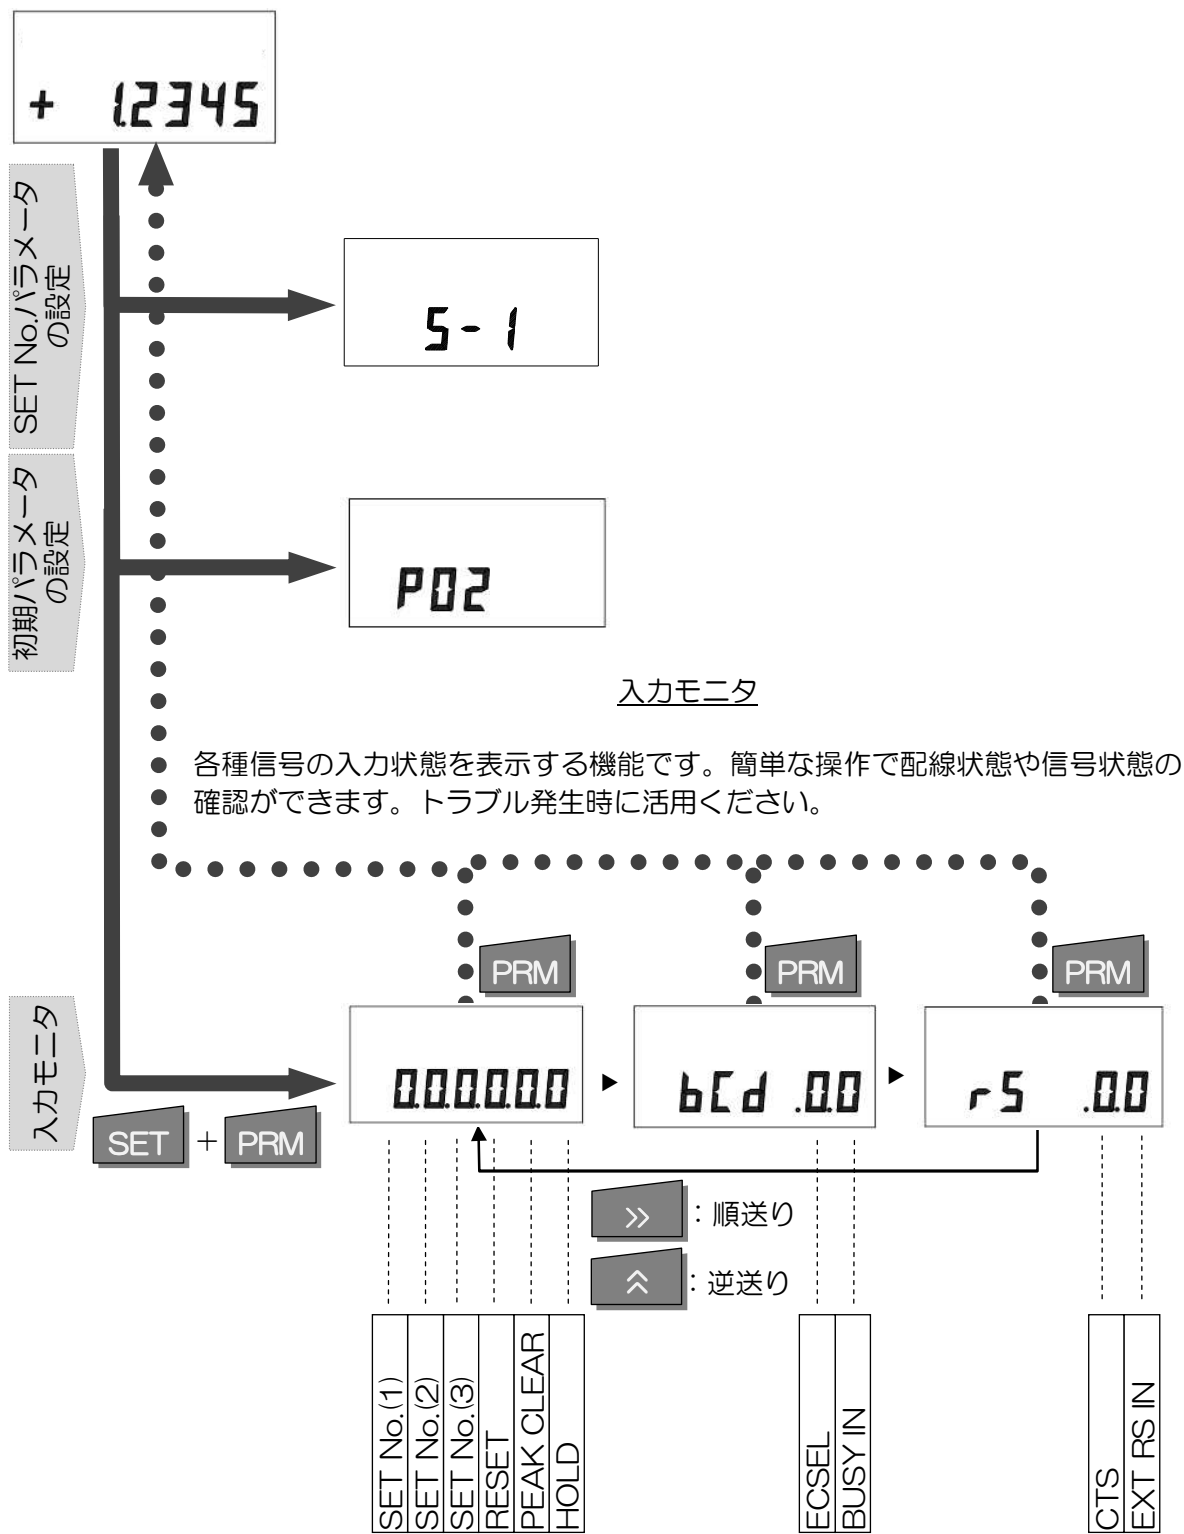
+ 1.2345

SET No.パラメータの設定

5-1

初期パラメータの設定

P02

入力モニタ

各種信号の入力状態を表示する機能です。簡単な操作で配線状態や信号状態の確認ができます。トラブル発生時に活用ください。

PRM

PRM

PRM

入力モニタ

SET + PRM

0.0.0.0.0.0

bCd .0.0

r5 .0.0

»：順送り

«：逆送り

SET No.(1)
SET No.(2)
SET No.(3)
RESET
PEAK CLEAR
HOLD

ECSEL
BUSY IN

CTS
EXT RS IN